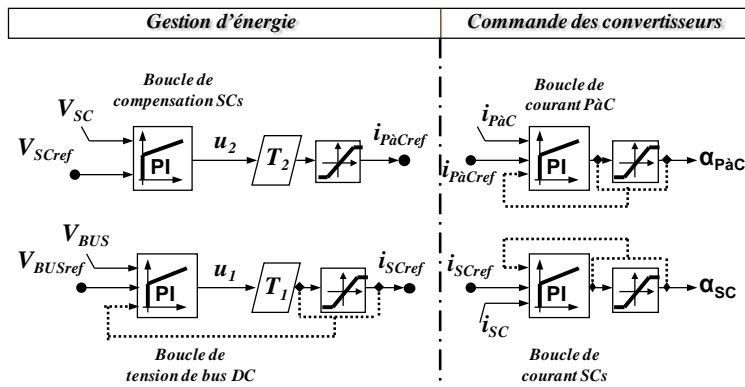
Gestion d'énergie

Commande des convertisseurs

Boucle de compensation SCs

$V_{SC}$

$V_{SCref}$

PI

$u_2$

$T_2$

$i_{PàCref}$

Boucle de courant PàC

$i_{PàC}$

$i_{PàCref}$

PI

$\alpha_{PàC}$

$V_{BUS}$

$V_{BUSref}$

PI

$u_1$

$T_1$

$i_{SCref}$

Boucle de tension de bus DC

$i_{SCref}$

PI

$i_{SC}$

$\alpha_{SC}$

Boucle de courant SCs